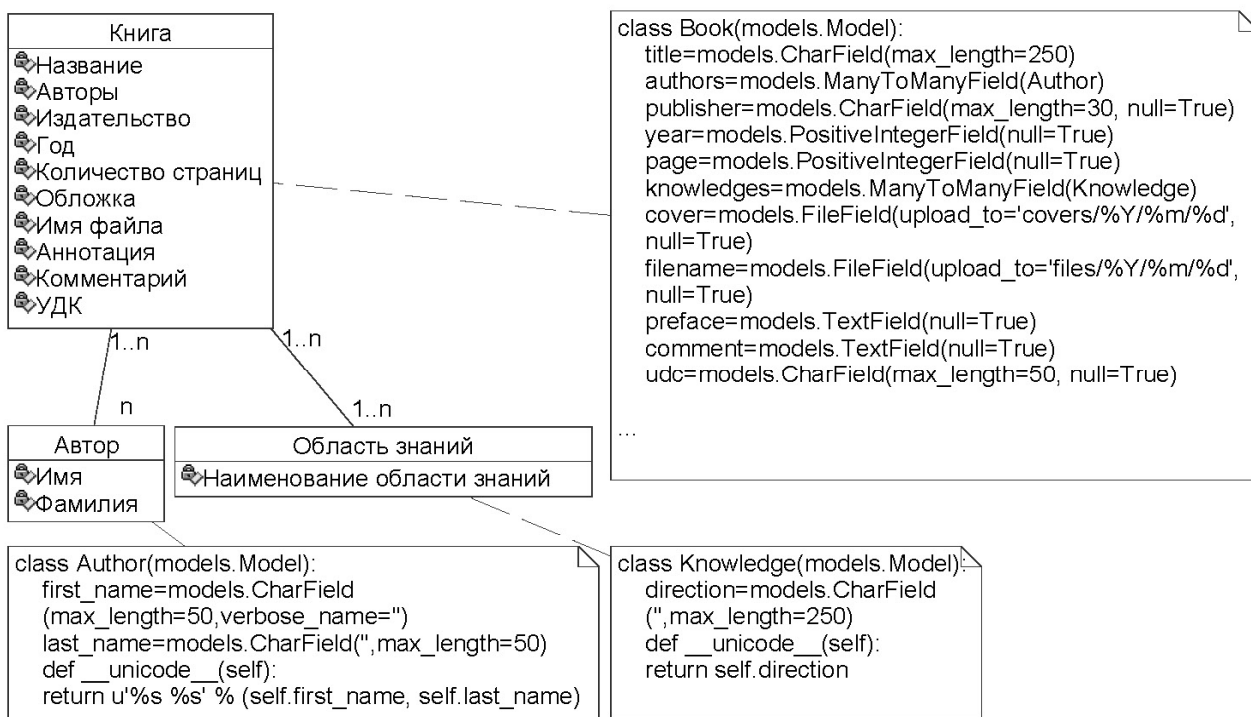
Книга
Название
Авторы
Издательство
Год
Количество страниц
Обложка
Имя файла
Аннотация
Комментарий
УДК

class Book(models.Model):
title=models.CharField(max_length=250)
authors=models.ManyToManyField(Author)
publisher=models.CharField(max_length=30, null=True)
year=models.PositiveIntegerField(null=True)
page=models.PositiveIntegerField(null=True)
knowledges=models.ManyToManyField(Knowledge)
cover=models.FileField(upload_to='covers/%Y/%m/%d', null=True)
filename=models.FileField(upload_to='files/%Y/%m/%d', null=True)
preface=models.TextField(null=True)
comment=models.TextField(null=True)
udc=models.CharField(max_length=50, null=True)

...

1..n
n
1..n
1..n

Автор
Имя
Фамилия

Область знаний
Наименование области знаний

class Author(models.Model):
first_name=models.CharField
(max_length=50,verbose_name='')
last_name=models.CharField('',max_length=50)
def __unicode__(self):
return u'%s %s' % (self.first_name, self.last_name)

class Knowledge(models.Model):
direction=models.CharField
('',max_length=250)
def __unicode__(self):
return self.direction